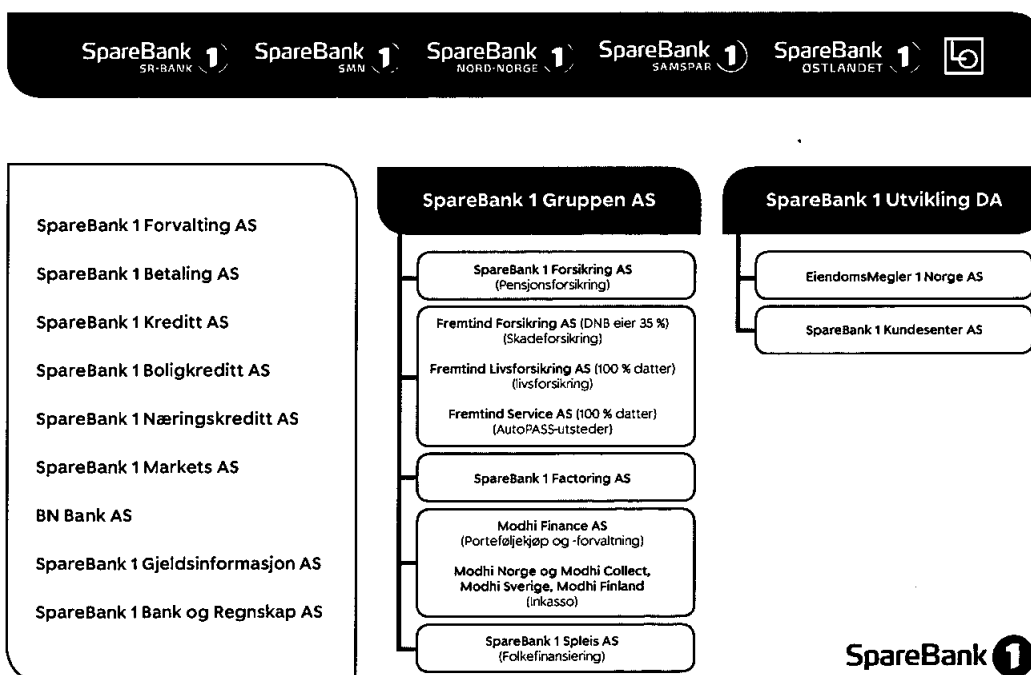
SpareBank 1 SR-BANK SpareBank 1 SMN SpareBank 1 NORD-NORGE SpareBank 1 SAMSPAR SpareBank 1 ØSTLANDET

SpareBank 1 Forvalting AS

SpareBank 1 Betaling AS

SpareBank 1 Kreditt AS

SpareBank 1 Boligkreditt AS

SpareBank 1 Næringskreditt AS

SpareBank 1 Markets AS

BN Bank AS

SpareBank 1 Gjeldsinformasjon AS

SpareBank 1 Bank og Regnskap AS

SpareBank 1 Gruppen AS

SpareBank 1 Forsikring AS
(Pensjonsforsikring)

Fremtind Forsikring AS (DNB eier 35 %)
(Skadeforsikring)

Fremtind Livsforsikring AS (100 % datter)
(livsforsikring)

Fremtind Service AS (100 % datter)
(AutoPASS-utsteder)

SpareBank 1 Factoring AS

Modhi Finance AS
(Porteføljekjøp og -forvaltning)

Modhi Norge og Modhi Collect, Modhi Sverige, Modhi Finland
(Inkasso)

SpareBank 1 Spleis AS
(Folkefinansiering)

SpareBank 1 Utvikling DA

EiendomsMegler 1 Norge AS

SpareBank 1 Kundesenter AS

SpareBank 1